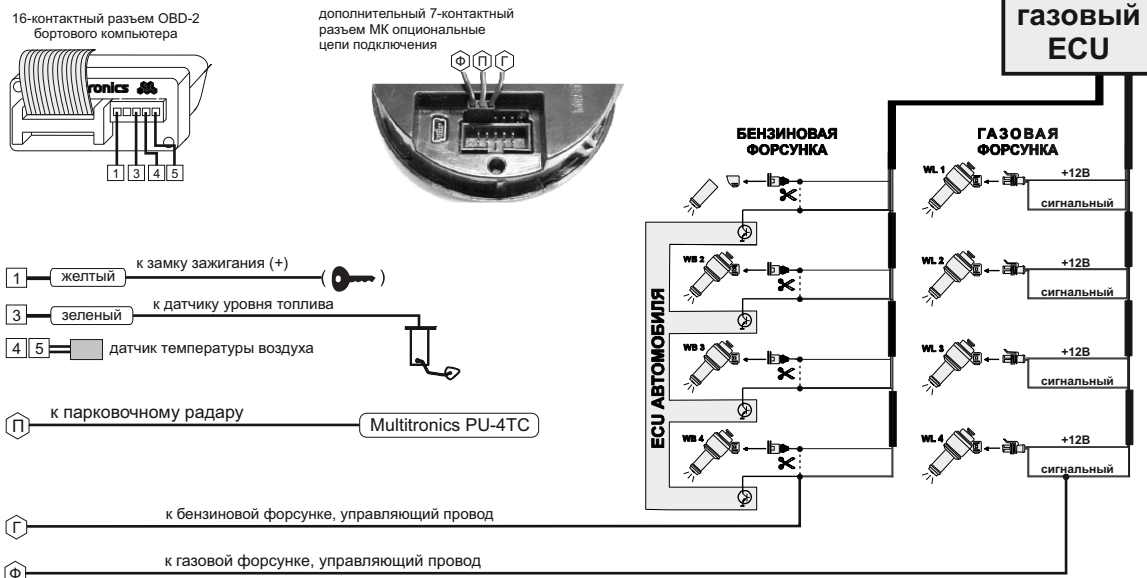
16-контактный разъем OBD-2 бортового компьютера

tronics

1 3 4 5

дополнительный 7-контактный разъем МК опциональные цепи подключения

Ф П Г

газовый ECU

БЕНЗИНОВАЯ ФОРСУНКА

ГАЗОВАЯ ФОРСУНКА

WL 1 +12В сигнальный

WB 2

WL 2 +12В сигнальный

ECU АВТОМОБИЛЯ

WB 3

WL 3 +12В сигнальный

WB 4

WL 4 +12В сигнальный

1 желтый к замку зажигания (+)

3 зеленый к датчику уровня топлива

4 5 датчик температуры воздуха

П к парковочному радару Multitronics PU-4TC

Г к бензиновой форсунке, управляющий провод

Ф к газовой форсунке, управляющий провод